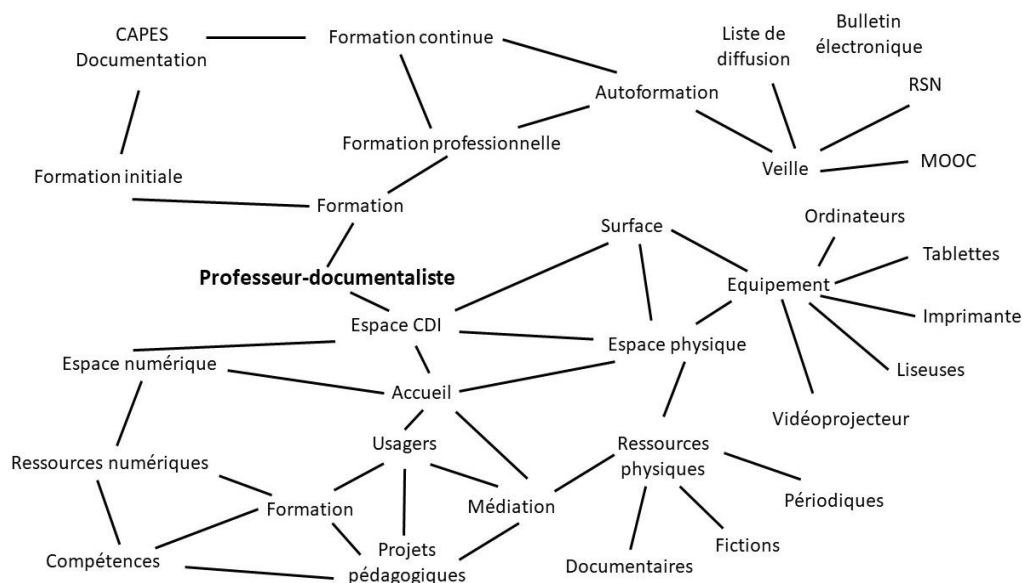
CAPES Documentation

Formation continue

Liste de diffusion

Bulletin électronique

Autoformation

RSN

Formation professionnelle

Veille

MOOC

Formation initiale

Formation

Surface

Ordinateurs

Tablettes

Professeur-documentaliste

Equipement

Imprimante

Espace CDI

Espace physique

Espace numérique

Liseuses

Accueil

Vidéoprojecteur

Usagers

Ressources physiques

Ressources numériques

Périodiques

Formation

Médiation

Fictions

Projets pédagogiques

Compétences

Documentaires